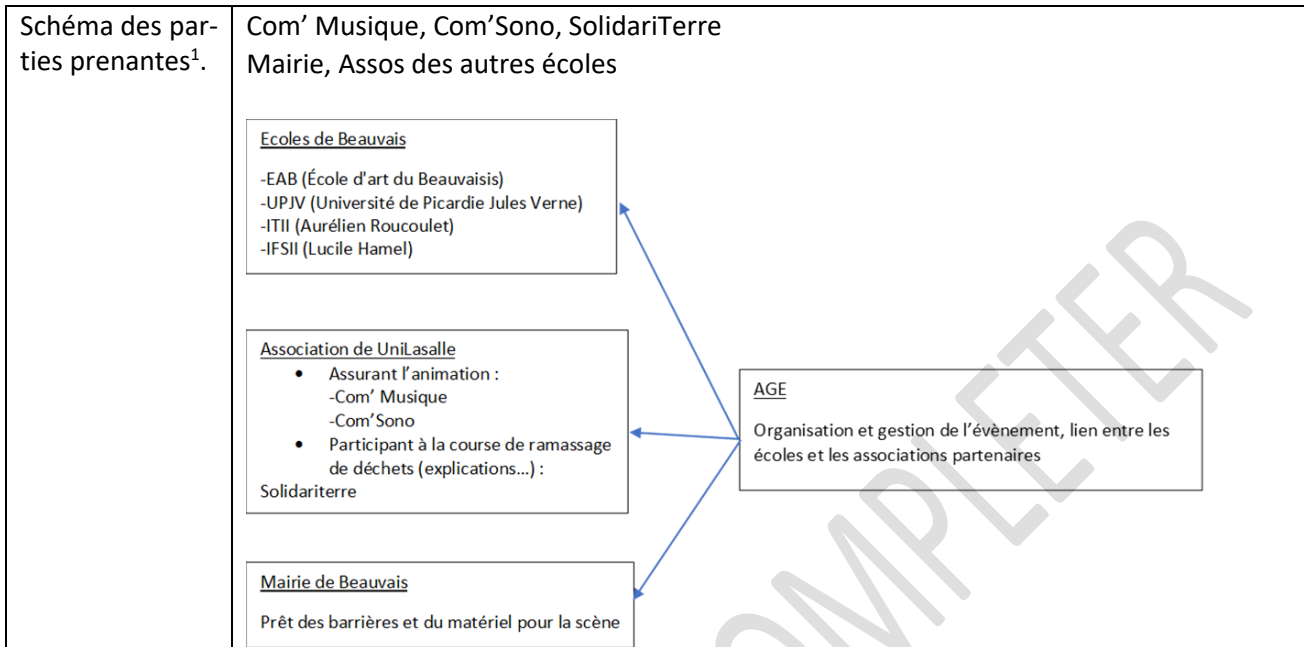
| Schéma des parties prenantes$^1$. | Com' Musique, Com'Sono, SolidariTerre<br>Mairie, Assos des autres écoles |
|---|---|

Ecoles de Beauvais

-EAB (École d'art du Beauvaisis)
-UPJV (Université de Picardie Jules Verne)
-ITII (Aurélien Roucoulet)
-IFSII (Lucile Hamel)

Association de UniLasalle

• Assurant l'animation :
-Com' Musique
-Com'Sono
• Participant à la course de ramassage de déchets (explications…) :
Solidariterre

AGE

Organisation et gestion de l'évènement, lien entre les écoles et les associations partenaires

Mairie de Beauvais

Prêt des barrières et du matériel pour la scène

COMPLETER